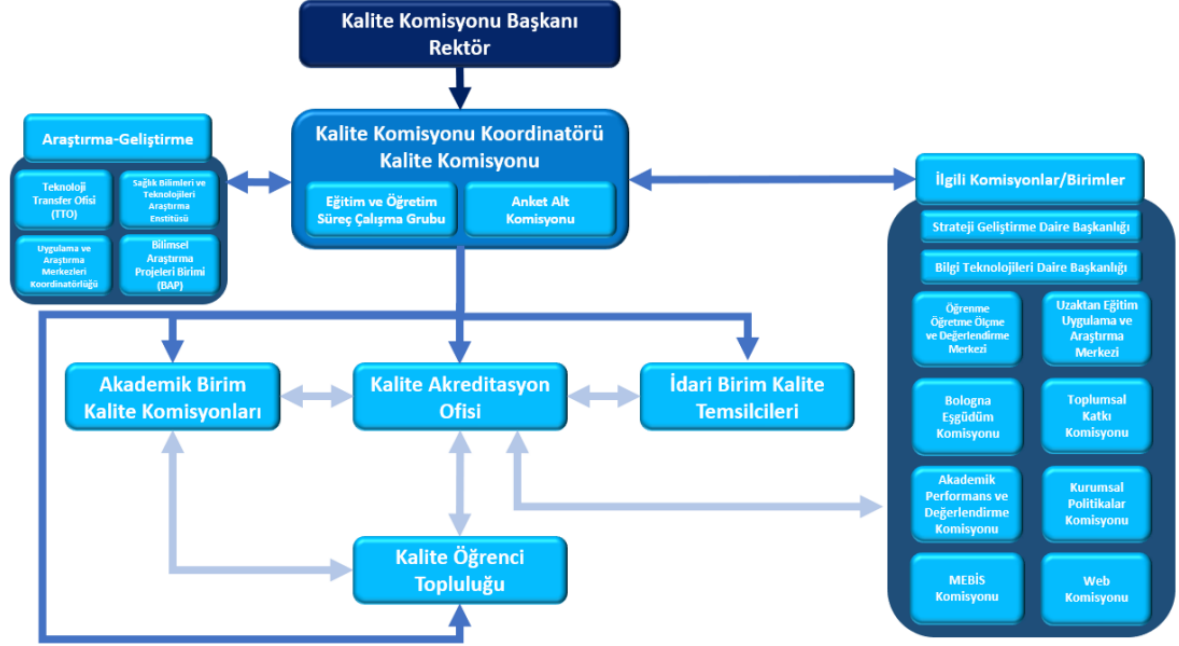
Kalite Komisyonu Başkanı
Rektör

Araştırma-Geliştirme

Teknoloji Transfer Ofisi (TTO)

Sağlık Bilimleri ve Teknolojileri Araştırma Enstitüsü

Uygulama ve Araştırma Merkezleri Koordinatörlüğü

Bilimsel Araştırma Projeleri Birimi (BAP)

Kalite Komisyonu Koordinatörü
Kalite Komisyonu

Eğitim ve Öğretim Süreç Çalışma Grubu

Anket Alt Komisyonu

İlgili Komisyonlar/Birimler

Strateji Geliştirme Daire Başkanlığı

Bilgi Teknolojileri Daire Başkanlığı

Öğrenme Öğretme Ölçme ve Değerlendirme Merkezi

Uzaktan Eğitim Uygulama ve Araştırma Merkezi

Bologna Eşgüdüm Komisyonu

Toplumsal Katkı Komisyonu

Akademik Performans ve Değerlendirme Komisyonu

Kurumsal Politikalar Komisyonu

MEBİS Komisyonu

Web Komisyonu

Akademik Birim Kalite Komisyonları

Kalite Akreditasyon Ofisi

İdari Birim Kalite Temsilcileri

Kalite Öğrenci Topluluğu